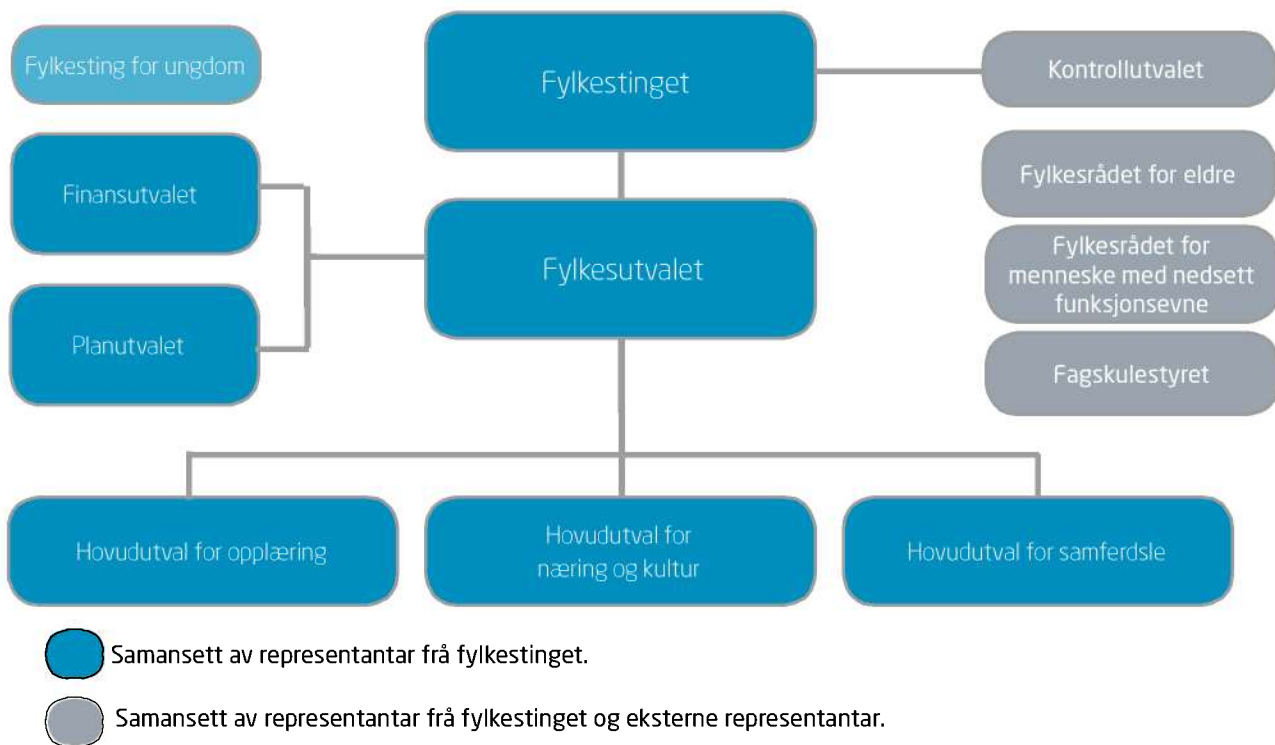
Fylkesting for ungdom

Fylkestinget

Kontrollutvalet

Finansutvalet

Fylkesutvalet

Fylkesrådet for eldre

Fylkesrådet for menneske med nedsett funksjonsevne

Planutvalet

Fagskulestyret

Hovudutval for opplæring

Hovudutval for næring og kultur

Hovudutval for samferdsle

Samansett av representantar frå fylkestinget.

Samansett av representantar frå fylkestinget og eksterne representantar.